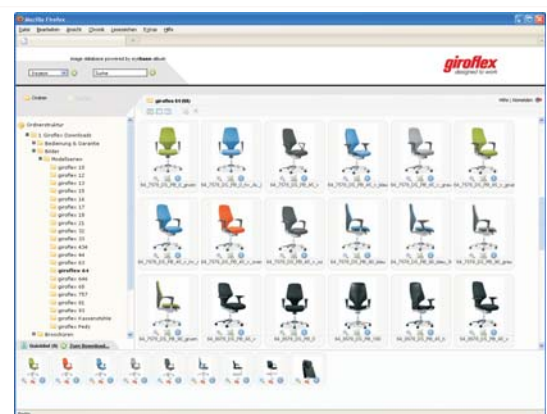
Mozilla Firefox

Datei Bearbeiten Ansicht Chronik Lesezeichen Extras Hilfe

Image database provided by mydaam eBiz

giroflex
designed to work

Suche

Ordner

giroflex 64

Ordnerstruktur
1 Giroflex Downloads
Bedienung & Garantie
Bilder
Modellserien
giroflex 10
giroflex 12
giroflex 13
giroflex 15
giroflex 16
giroflex 17
giroflex 18
giroflex 21
giroflex 22
giroflex 33
giroflex 434
giroflex 44
giroflex 63
giroflex 64
giroflex 646
giroflex 68
giroflex 757
giroflex 82
giroflex 91
giroflex Kassenstühle
giroflex Peds

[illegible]

Zum Download

Fertig